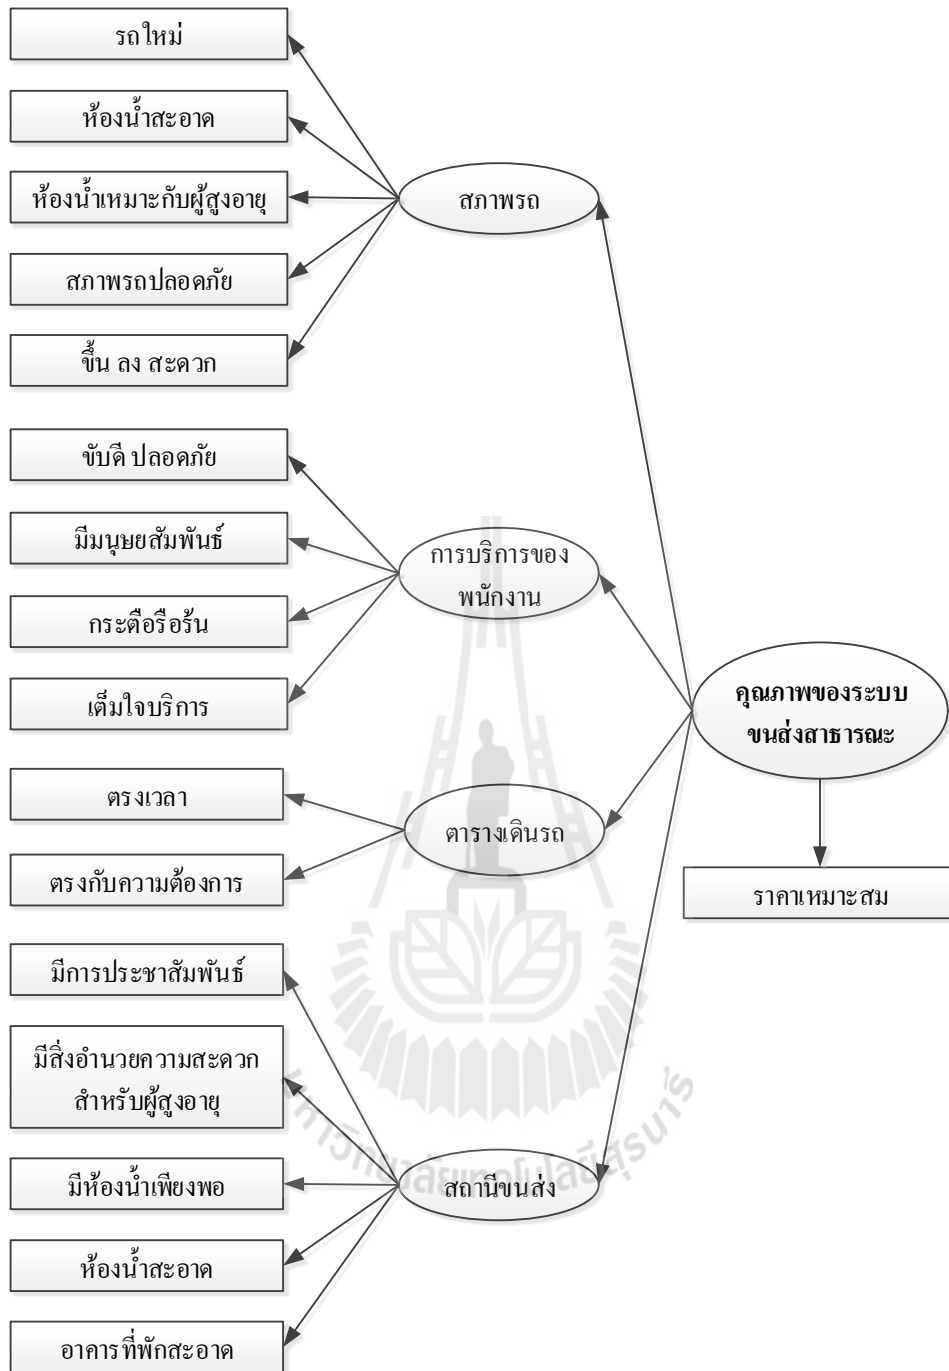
รถใหม่

ห้องน้ำสะอาด

ห้องน้ำเหมาะกับผู้สูงอายุ

สภาพรถปลอดภัย

ขึ้น ลง สะดวก

สภาพรถ

ขับดี ปลอดภัย

มีมนุษยสัมพันธ์

กระตือรือร้น

เต็มใจบริการ

การบริการของพนักงาน

คุณภาพของระบบขนส่งสาธารณะ

ตรงเวลา

ตรงกับความต้องการ

ตารางเดินรถ

ราคาเหมาะสม

มีการประชาสัมพันธ์

มีสิ่งอำนวยความสะดวกสำหรับผู้สูงอายุ

มีห้องน้ำเพียงพอ

ห้องน้ำสะอาด

อาคารที่พักสะอาด

สถานีขนส่ง

มหาวิทยาลัยเทคโนโลยีสุรนารี